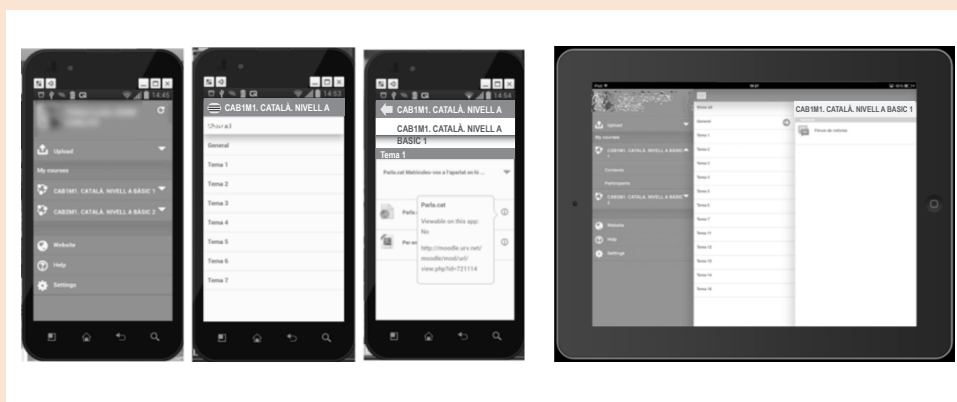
14:45

Upload

My courses

CAB1M1. CATALÀ. NIVELL A BASIC 1

CAB2M1. CATALÀ. NIVELL A BASIC 2

Website

Help

Settings

14:53

CAB1M1. CATALÀ. NIVELL A

Show all

General

Tema 1

Tema 2

Tema 3

Tema 4

Tema 5

Tema 6

Tema 7

14:54

CAB1M1. CATALÀ. NIVELL A

CAB1M1. CATALÀ. NIVELL A BASIC 1

Tema 1

Parla.cat Matricules-vos a l'apartat en l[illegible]

Parla.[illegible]

Per es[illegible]

Parla.cat

Viewable on this app: No

http://moodle.urv.net/moodle/mod/url/view.php?id=721114

iPad

Upload

My courses

CAB1M1. CATALÀ. NIVELL A BASIC 1

Contents

Participants

CAB2M1. CATALÀ. NIVELL A BASIC 2

Website

Help

Settings

Show all

General

Tema 1

Tema 2

Tema 3

Tema 4

Tema 5

Tema 6

Tema 7

Tema 8

Tema 11

Tema 12

Tema 13

Tema 14

Tema 15

CAB1M1. CATALÀ. NIVELL A BASIC 1

Fòrum de notícies